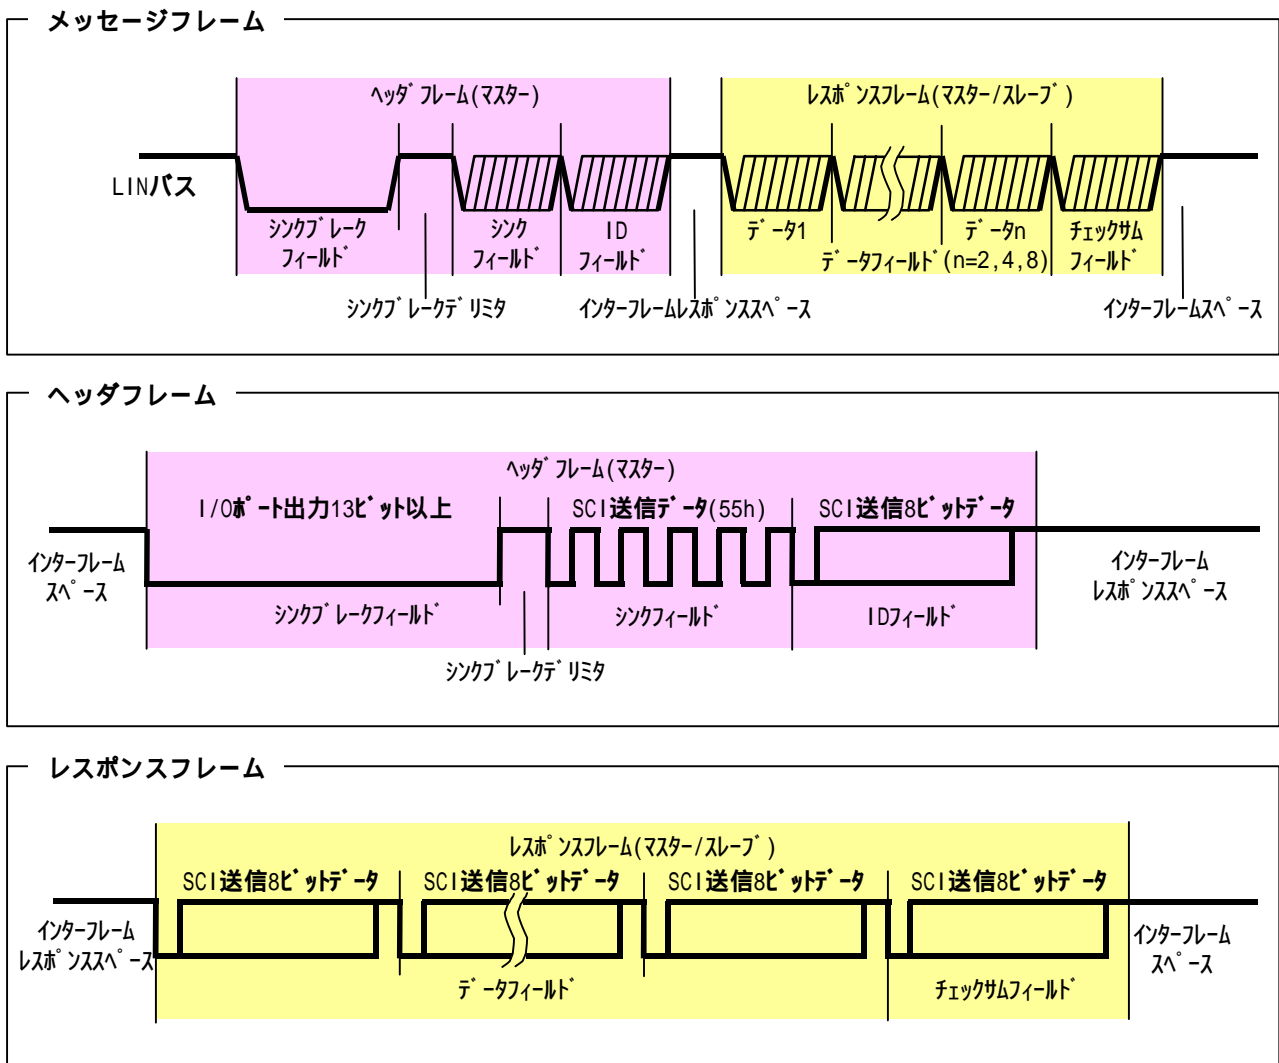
メッセージフレーム

ヘッダフレーム(マスター)

レスポンスフレーム(マスター/スレーブ)

LINバス

シンクブレークフィールド

シンクフィールド

IDフィールド

データ1

データn

チェックサムフィールド

データフィールド(n=2,4,8)

シンクブレークデリミタ

インターフレームレスポンススペース

インターフレームスペース

ヘッダフレーム

ヘッダフレーム(マスター)

I/Oポート出力13ビット以上

SCI送信データ(55h)

SCI送信8ビットデータ

インターフレームスペース

インターフレームレスポンススペース

シンクブレークフィールド

シンクフィールド

IDフィールド

シンクブレークデリミタ

レスポンスフレーム

レスポンスフレーム(マスター/スレーブ)

SCI送信8ビットデータ

SCI送信8ビットデータ

SCI送信8ビットデータ

SCI送信8ビットデータ

インターフレームレスポンススペース

インターフレームスペース

データフィールド

チェックサムフィールド